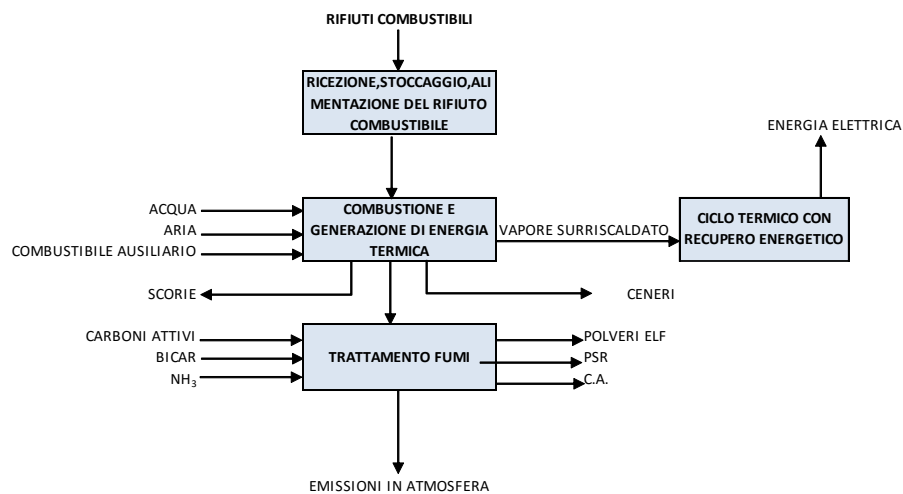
RIFIUTI COMBUSTIBILI

RICEZIONE,STOCCAGGIO,ALIMENTAZIONE DEL RIFIUTO COMBUSTIBILE

ENERGIA ELETTRICA

ACQUA
ARIA
COMBUSTIBILE AUSILIARIO

COMBUSTIONE E GENERAZIONE DI ENERGIA TERMICA

VAPORE SURRISCALDATO

CICLO TERMICO CON RECUPERO ENERGETICO

SCORIE

CENERI

CARBONI ATTIVI
BICAR
$NH_3$

TRATTAMENTO FUMI

POLVERI ELF
PSR
C.A.

EMISSIONI IN ATMOSFERA